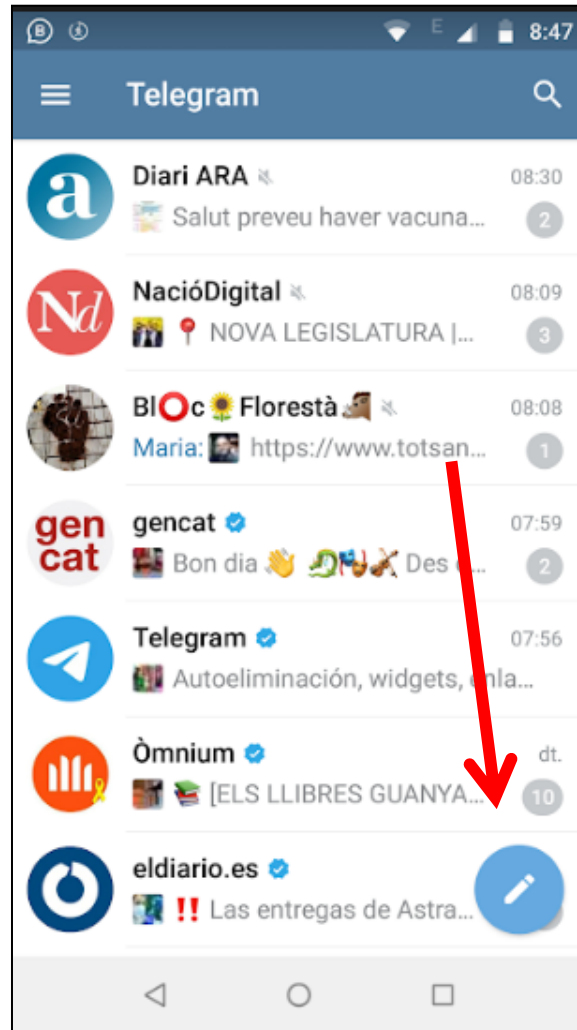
8:47

Telegram

Diari ARA 08:30
Salut preveu haver vacuna... 2

NacióDigital 08:09
📍 NOVA LEGISLATURA |... 3

Bl⭕c🌻Florestà 08:08
Maria: https://www.totsan... 1

gencat 07:59
Bon dia 👋 Des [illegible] 2

Telegram 07:56
Autoeliminación, widgets, enla...

Òmnium dt.
📚 [ELS LLIBRES GUANYA... 10

eldiario.es
‼️ Las entregas de Astra...